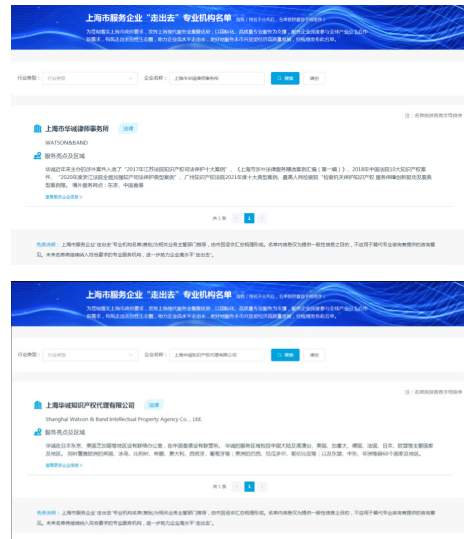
上海市服务企业"走出去"专业机构名单

行业类型：行业类型 企业名称：上海市华诚律师事务所 搜索 重置

注：名单排列按首字母排序

上海市华诚律师事务所 法律
WATSON&BAND
服务亮点及区域
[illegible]

共1条 1

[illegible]

上海市服务企业"走出去"专业机构名单

行业类型：行业类型 企业名称：上海华诚知识产权代理有限公司 搜索 重置

上海华诚知识产权代理有限公司 法律
Shanghai Watson & Band Intellectual Property Agency Co., Ltd.
服务亮点及区域
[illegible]

共1条 1

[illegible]